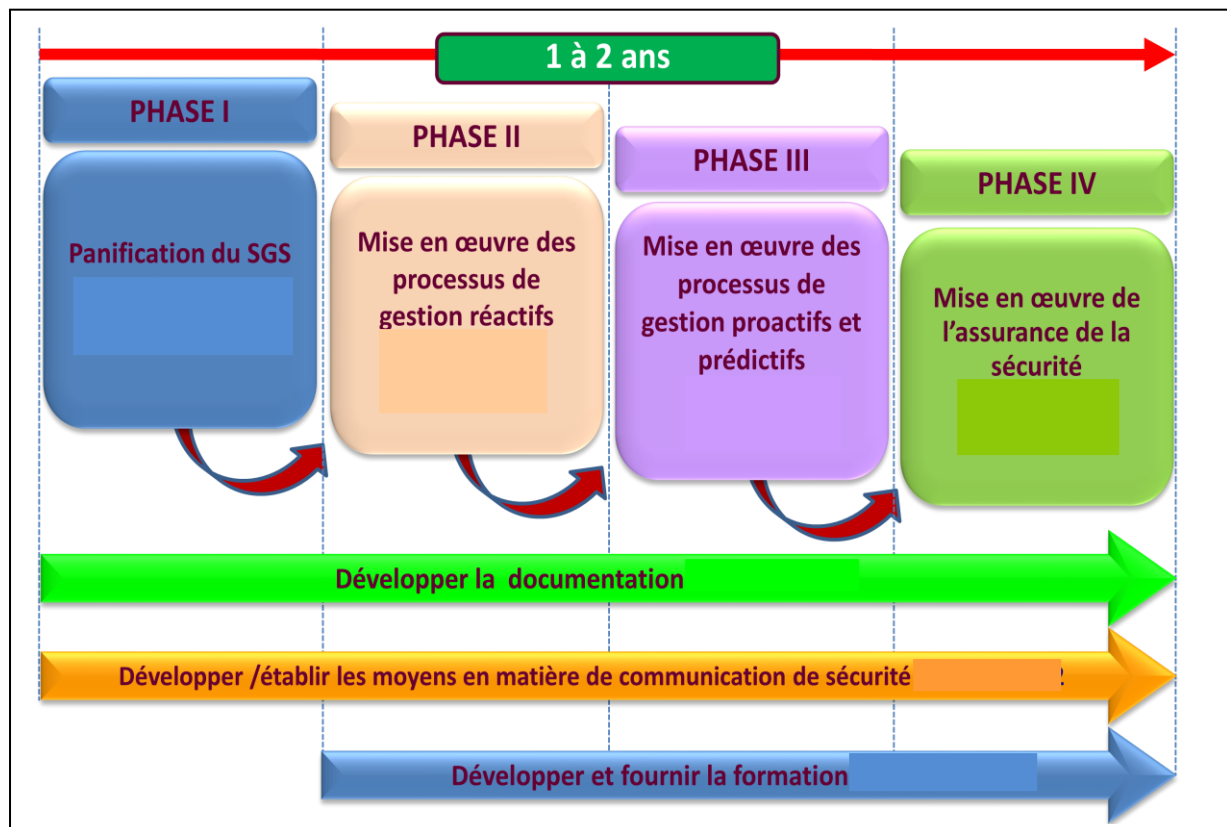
1 à 2 ans

PHASE I

Panification du SGS

PHASE II

Mise en œuvre des processus de gestion réactifs

PHASE III

Mise en œuvre des processus de gestion proactifs et prédictifs

PHASE IV

Mise en œuvre de l'assurance de la sécurité

Développer la documentation

Développer /établir les moyens en matière de communication de sécurité

Développer et fournir la formation